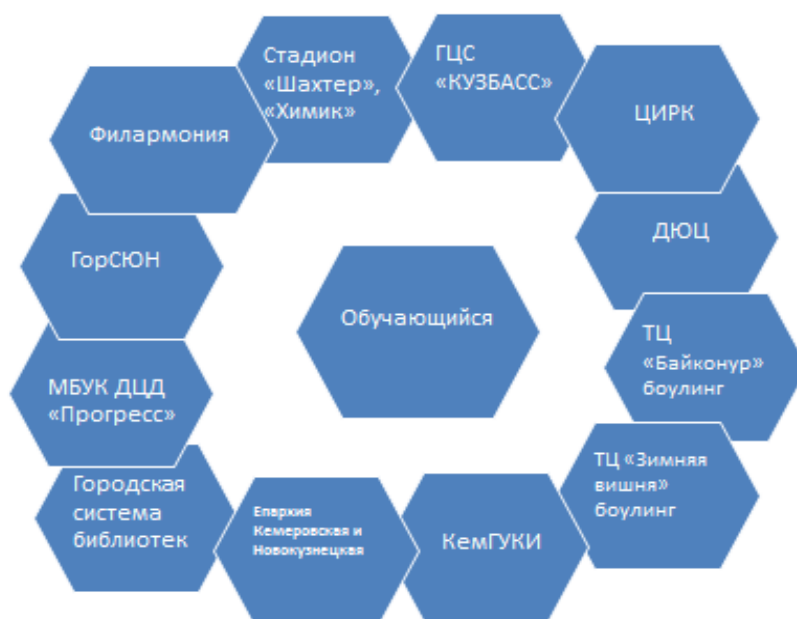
Стадион «Шахтер», «Химик»

ГЦС «КУЗБАСС»

Филармония

ЦИРК

ДЮЦ

ГорСЮН

Обучающийся

ТЦ «Байконур» боулинг

МБУК ДЦД «Прогресс»

ТЦ «Зимняя вишня» боулинг

Городская система библиотек

Епархия Кемеровская и Новокузнецкая

КемГУКИ